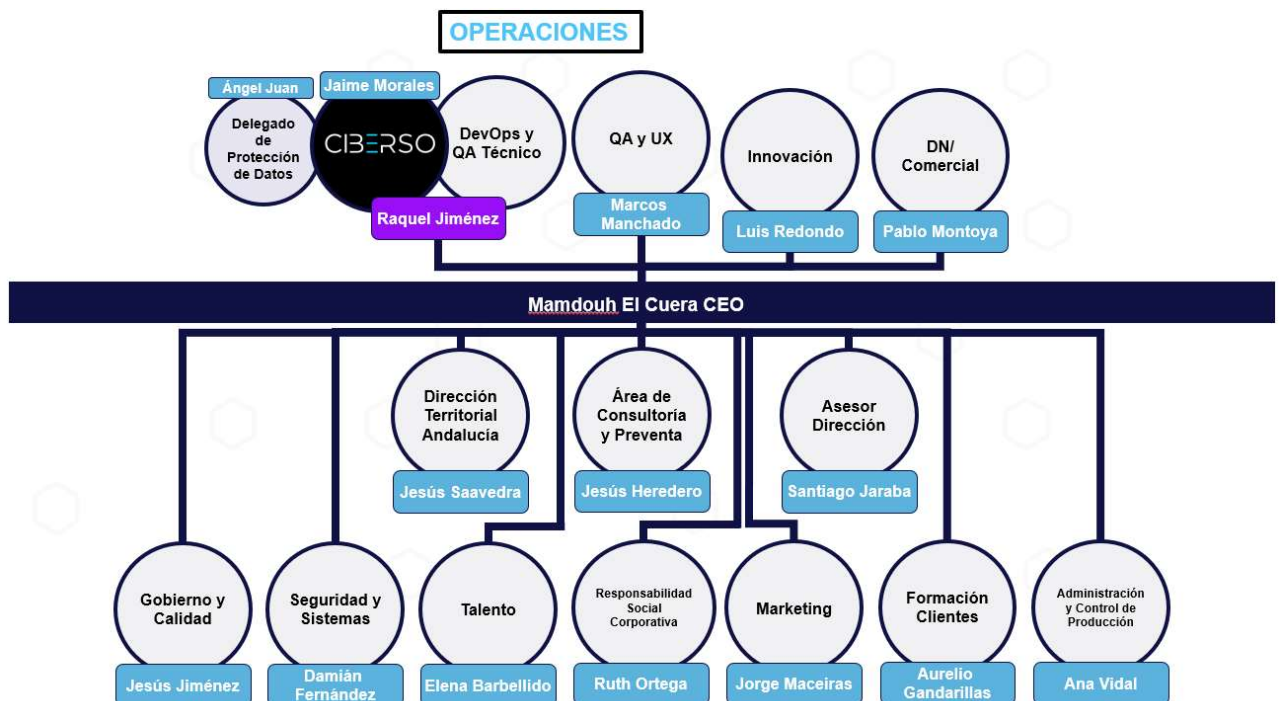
OPERACIONES

Ángel Juan
Delegado de Protección de Datos

Jaime Morales
CIBERSO

DevOps y QA Técnico
Raquel Jiménez

QA y UX
Marcos Manchado

Innovación
Luis Redondo

DN/ Comercial
Pablo Montoya

Mamdouh El Cuera CEO

Dirección Territorial Andalucía
Jesús Saavedra

Área de Consultoría y Preventa
Jesús Heredero

Asesor Dirección
Santiago Jaraba

Gobierno y Calidad
Jesús Jiménez

Seguridad y Sistemas
Damián Fernández

Talento
Elena Barbellido

Responsabilidad Social Corporativa
Ruth Ortega

Marketing
Jorge Maceiras

Formación Clientes
Aurelio Gandarillas

Administración y Control de Producción
Ana Vidal